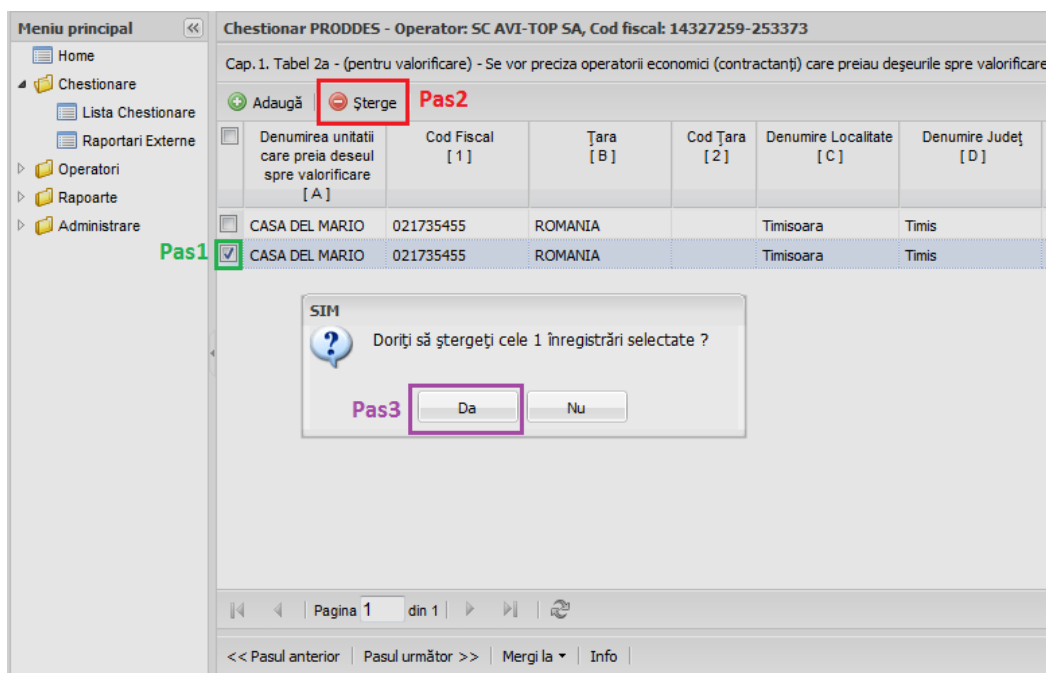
Meniu principal

Home

Chestionare

Lista Chestionare

Raportari Externe

Operatori

Rapoarte

Administrare

Chestionar PRODDES - Operator: SC AVI-TOP SA, Cod fiscal: 14327259-253373

Cap. 1. Tabel 2a - (pentru valorificare) - Se vor preciza operatorii economici (contractanţi) care preiau deşeurile spre valorificare

Adaugă | Şterge Pas2

| | Denumirea unitatii care preia deseul spre valorificare [A] | Cod Fiscal [1] | Ţara [B] | Cod Ţara [2] | Denumire Localitate [C] | Denumire Judeţ [D] |
|---|---|---|---|---|---|---|
| | CASA DEL MARIO | 021735455 | ROMANIA | | Timisoara | Timis |
| Pas1 | CASA DEL MARIO | 021735455 | ROMANIA | | Timisoara | Timis |

SIM

Doriţi să ştergeţi cele 1 înregistrări selectate ?

Pas3 Da Nu

Pagina 1 din 1

<< Pasul anterior | Pasul următor >> | Mergi la | Info